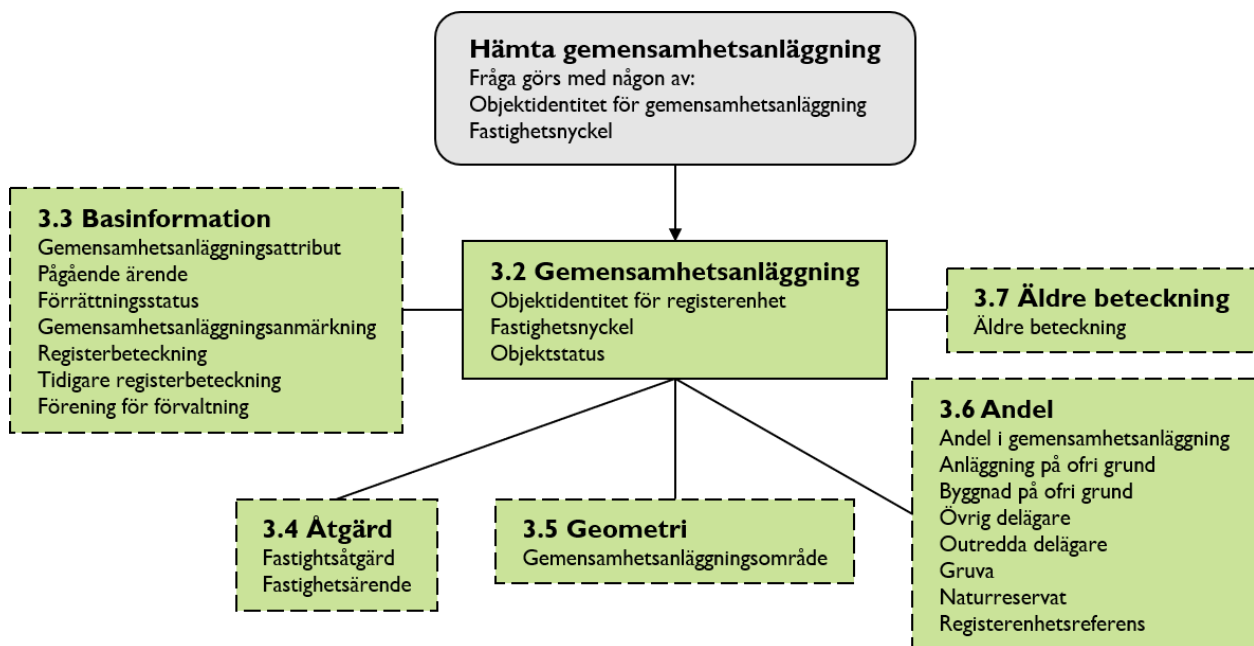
Hämta gemensamhetsanläggning
Fråga görs med någon av:
Objektidentitet för gemensamhetsanläggning
Fastighetsnyckel

3.3 Basinformation
Gemensamhetsanläggningsattribut
Pågående ärende
Förrättningsstatus
Gemensamhetsanläggningsanmärkning
Registerbeteckning
Tidigare registerbeteckning
Förening för förvaltning

3.2 Gemensamhetsanläggning
Objektidentitet för registerenhet
Fastighetsnyckel
Objektstatus

3.7 Äldre beteckning
Äldre beteckning

3.6 Andel
Andel i gemensamhetsanläggning
Anläggning på ofri grund
Byggnad på ofri grund
Övrig delägare
Outredda delägare
Gruva
Naturreservat
Registerenhetsreferens

3.4 Åtgärd
Fastightsåtgärd
Fastighetsärende

3.5 Geometri
Gemensamhetsanläggningsområde